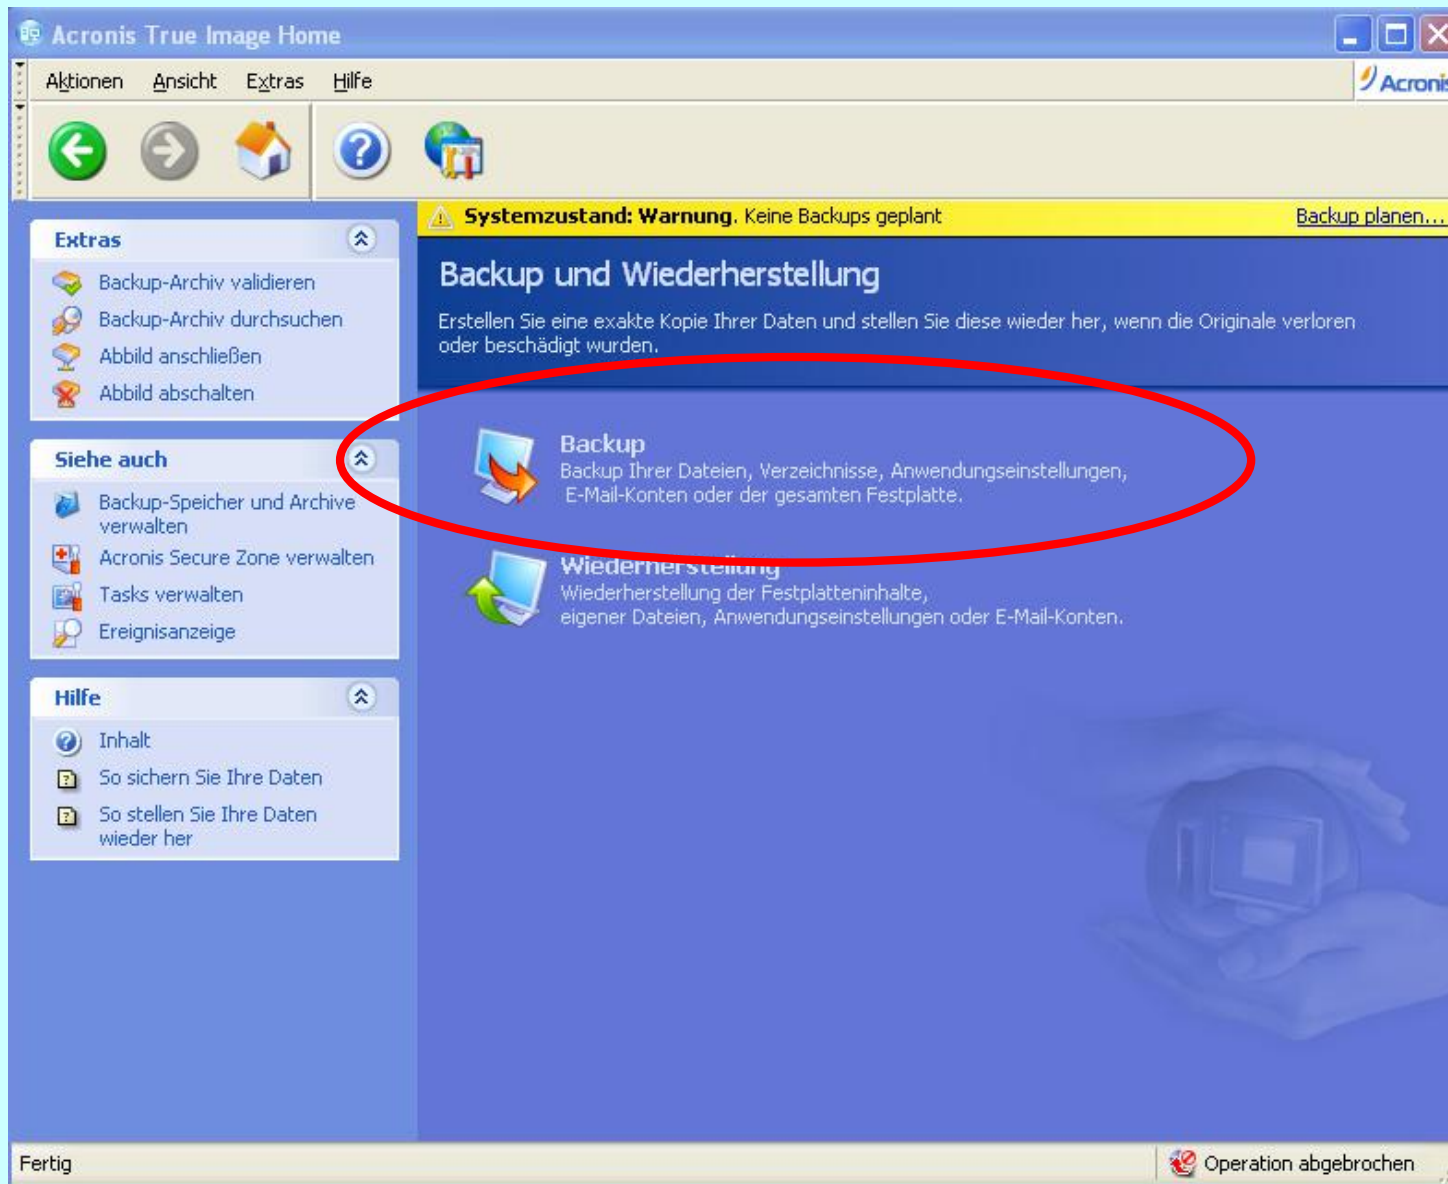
Acronis True Image Home

Aktionen Ansicht Extras Hilfe

Acronis

Systemzustand: Warnung. Keine Backups geplant

Backup planen...

Extras

Backup-Archiv validieren

Backup-Archiv durchsuchen

Abbild anschließen

Abbild abschalten

Siehe auch

Backup-Speicher und Archive verwalten

Acronis Secure Zone verwalten

Tasks verwalten

Ereignisanzeige

Hilfe

Inhalt

So sichern Sie Ihre Daten

So stellen Sie Ihre Daten wieder her

Backup und Wiederherstellung

Erstellen Sie eine exakte Kopie Ihrer Daten und stellen Sie diese wieder her, wenn die Originale verloren oder beschädigt wurden.

Backup

Backup Ihrer Dateien, Verzeichnisse, Anwendungseinstellungen, E-Mail-Konten oder der gesamten Festplatte.

Wiederherstellung

Wiederherstellung der Festplatteninhalte, eigener Dateien, Anwendungseinstellungen oder E-Mail-Konten.

Fertig

Operation abgebrochen